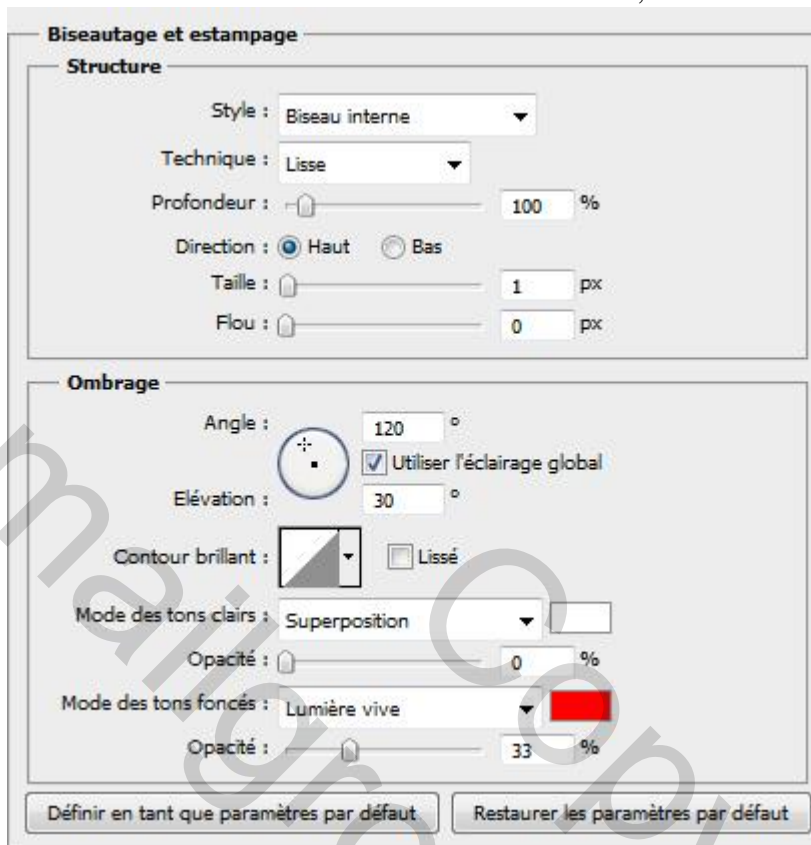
Biseautage et estampage
Structure
Style : Biseau interne
Technique : Lisse
Profondeur : 100 %
Direction : Haut Bas
Taille : 1 px
Flou : 0 px

Ombrage
Angle : 120 °
Utiliser l'éclairage global
Elévation : 30 °
Contour brillant : Lissé
Mode des tons clairs : Superposition
Opacité : 0 %
Mode des tons foncés : Lumière vive
Opacité : 33 %

Définir en tant que paramètres par défaut
Restaurer les paramètres par défaut

maigrafcopy